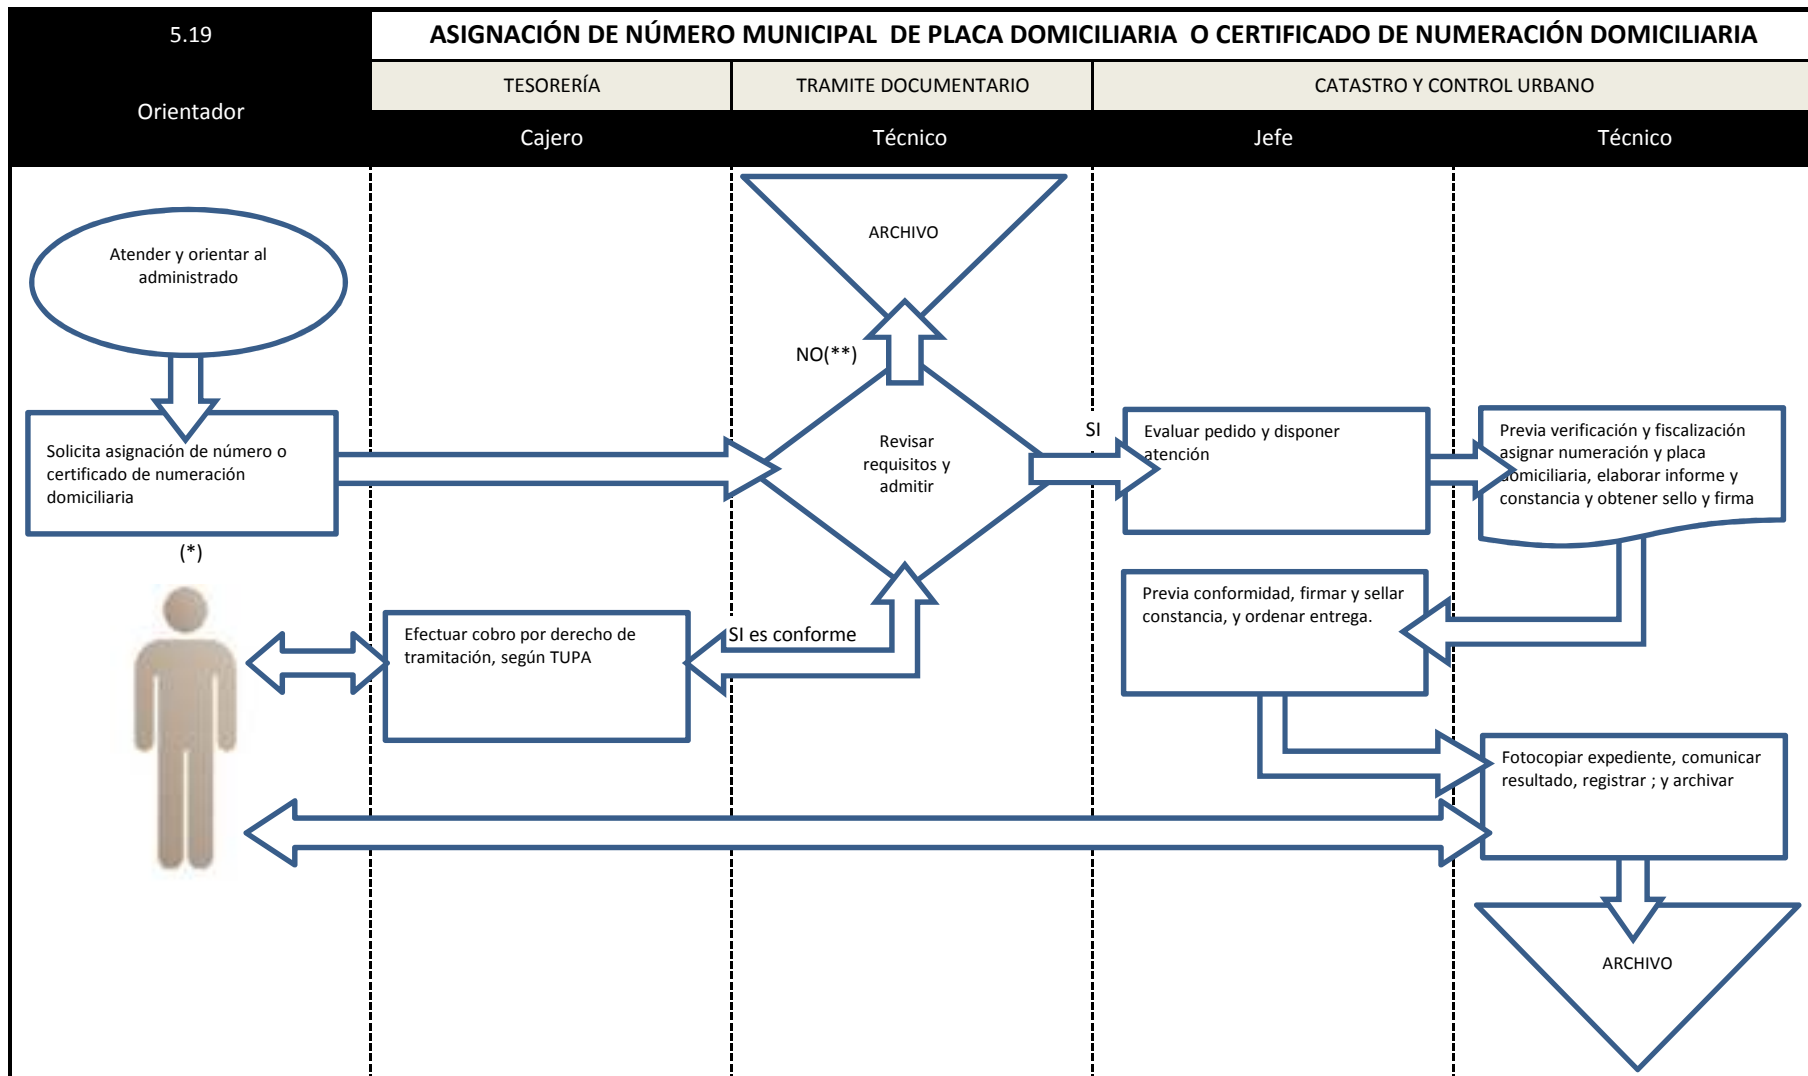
5.19

ASIGNACIÓN DE NÚMERO MUNICIPAL DE PLACA DOMICILIARIA O CERTIFICADO DE NUMERACIÓN DOMICILIARIA

| Orientador | TESORERÍA | TRAMITE DOCUMENTARIO | CATASTRO Y CONTROL URBANO | |
|---|---|---|---|---|
| | Cajero | Técnico | Jefe | Técnico |

Atender y orientar al administrado

Solicita asignación de número o certificado de numeración domiciliaria

(*)

ARCHIVO

NO(**)

Revisar requisitos y admitir

SI

Evaluar pedido y disponer atención

Previa verificación y fiscalización asignar numeración y placa domiciliaria, elaborar informe y constancia y obtener sello y firma

Efectuar cobro por derecho de tramitación, según TUPA

SI es conforme

Previa conformidad, firmar y sellar constancia, y ordenar entrega.

Fotocopiar expediente, comunicar resultado, registrar ; y archivar

ARCHIVO